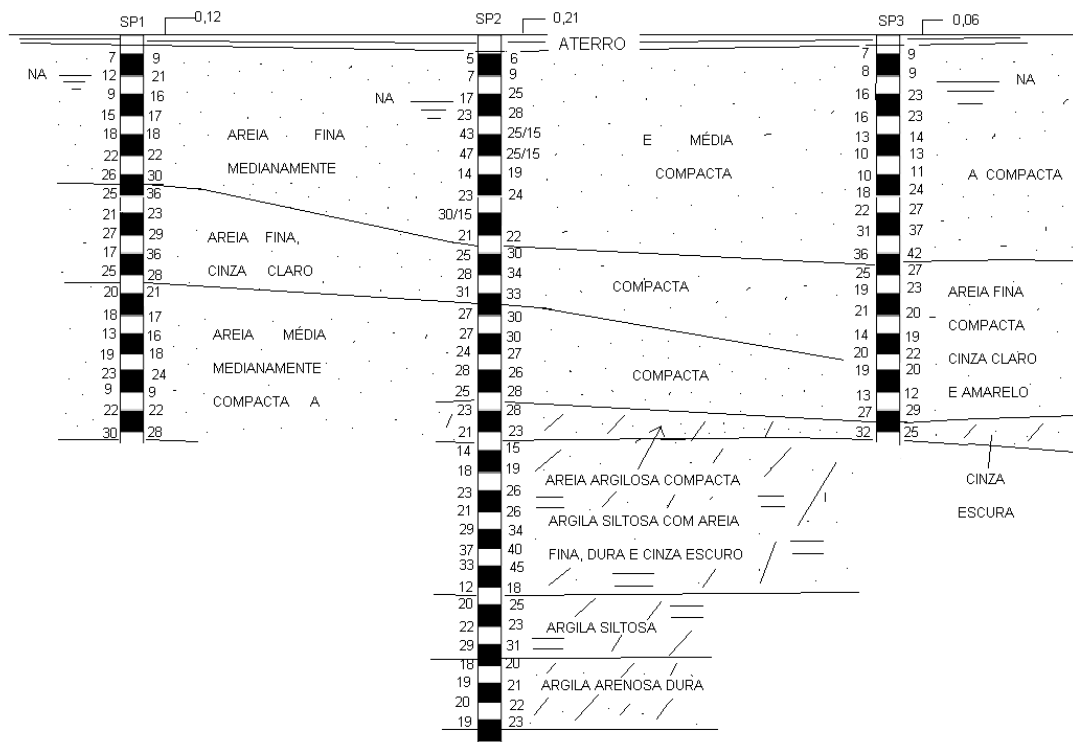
SP1 0,12
SP2 0,21
SP3 0,06

ATERRO

NA
NA
NA

SP1:
7 9
12 21
9 16
15 17
18 18
22 22
26 30
25 36
21 23
27 29
17 36
25 28
20 21
18 17
13 16
19 18
23 24
9 9
22 22
30 28

SP2:
5 6
7 9
17 25
23 28
43 25/15
47 25/15
14 19
23 24
30/15
21 22
25 30
28 34
31 33
27 30
27 30
24 27
28 26
25 28
23 28
21 23
14 15
18 19
23 26
21 26
29 34
37 40
33 45
12 18
20 25
22 23
29 31
18 20
19 21
20 22
19 23

SP3:
7 9
8 9
16 23
16 23
13 14
10 13
10 11
18 24
22 27
31 37
36 42
25 27
19 23
21 20
14 19
20 22
19 20
13 12
27 29
32 25

AREIA FINA E MÉDIA
MEDIANAMENTE COMPACTA A COMPACTA

AREIA FINA,
CINZA CLARO COMPACTA

AREIA MÉDIA
MEDIANAMENTE COMPACTA
COMPACTA A

AREIA FINA
COMPACTA
CINZA CLARO
E AMARELO

AREIA ARGILOSA COMPACTA
CINZA
ESCURA

ARGILA SILTOSA COM AREIA
FINA, DURA E CINZA ESCURO

ARGILA SILTOSA

ARGILA ARENOSA DURA